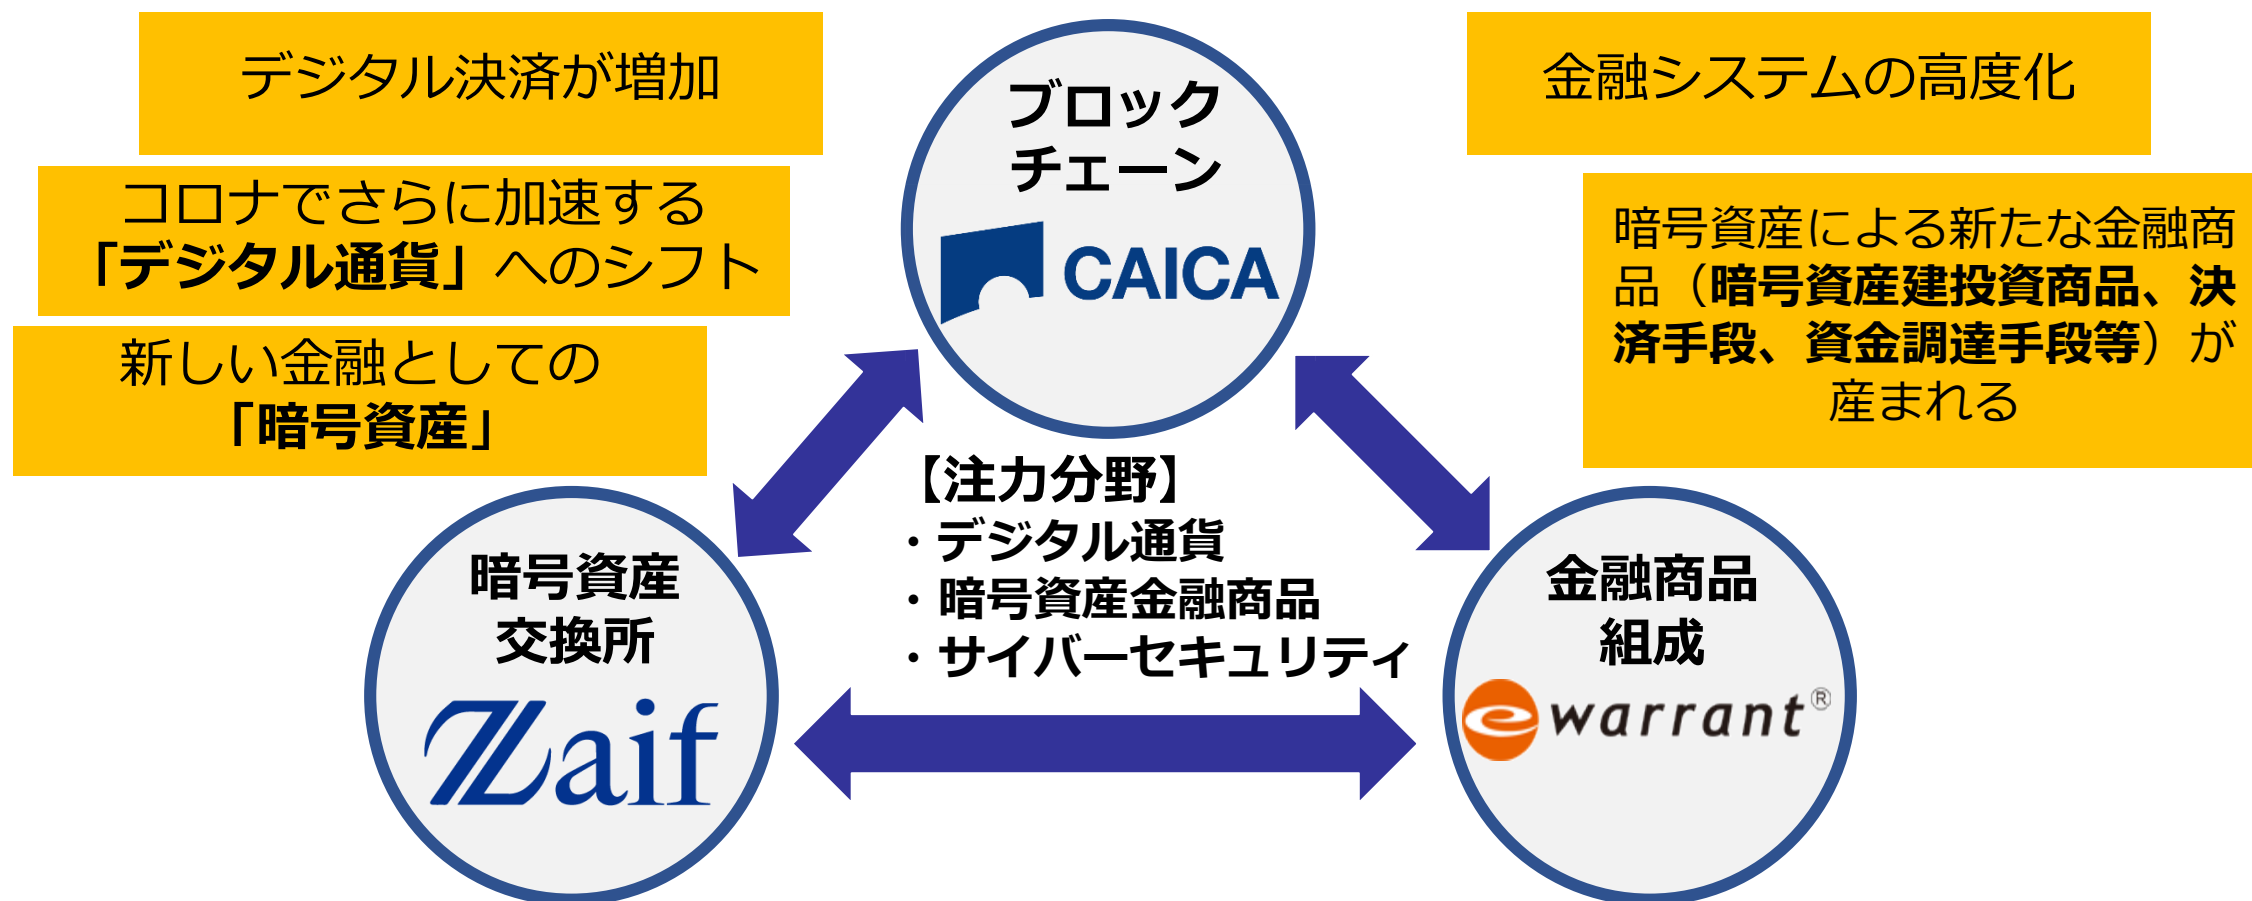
デジタル決済が増加

コロナでさらに加速する「デジタル通貨」へのシフト

新しい金融としての「暗号資産」

ブロックチェーン

CAICA

金融システムの高度化

暗号資産による新たな金融商品（暗号資産建投資商品、決済手段、資金調達手段等）が産まれる

【注力分野】
・デジタル通貨
・暗号資産金融商品
・サイバーセキュリティ

暗号資産交換所

Zaif

金融商品組成

e warrant®